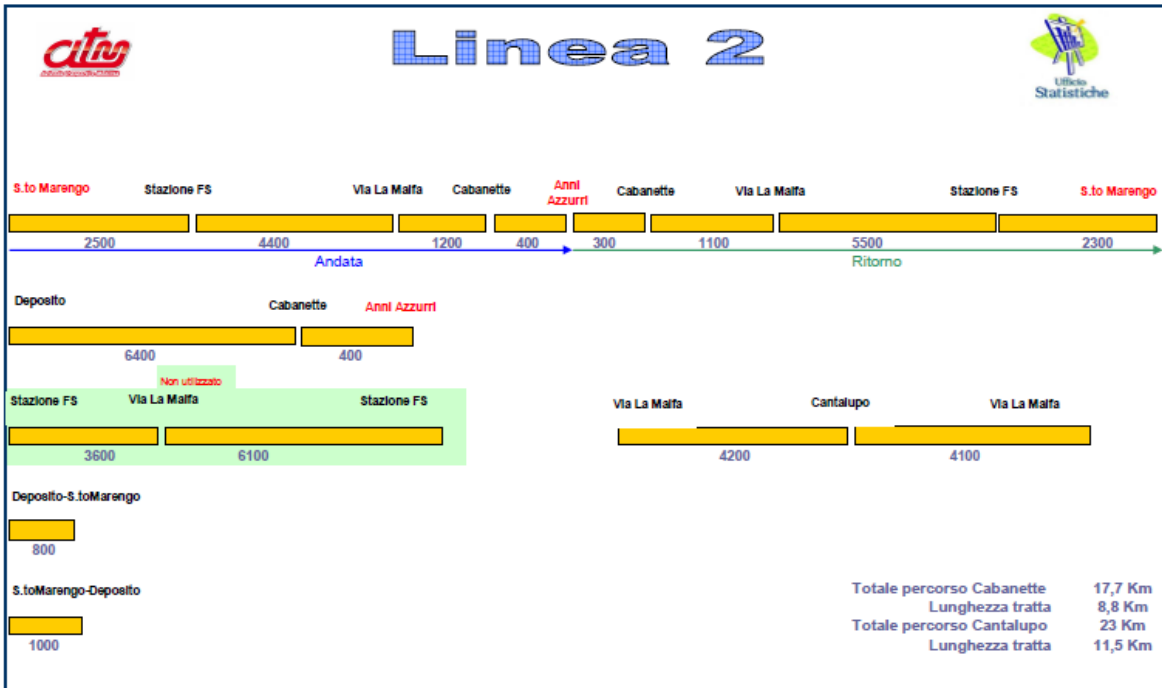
atm
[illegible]

Linea 2

Ufficio
Statistiche

S.to Marengo Stazione FS Via La Malfa Cabanette Anni Azzurri Cabanette Via La Malfa Stazione FS S.to Marengo

2500 4400 1200 400 300 1100 5500 2300

Andata Ritorno

Deposito Cabanette Anni Azzurri

6400 400

Non utilizzato

Stazione FS Via La Malfa Stazione FS

3600 6100

Via La Malfa Cantalupo Via La Malfa

4200 4100

Deposito-S.toMarengo

800

S.toMarengo-Deposito

1000

| | |
|---|---|
| Totale percorso Cabanette | 17,7 Km |
| Lunghezza tratta | 8,8 Km |
| Totale percorso Cantalupo | 23 Km |
| Lunghezza tratta | 11,5 Km |